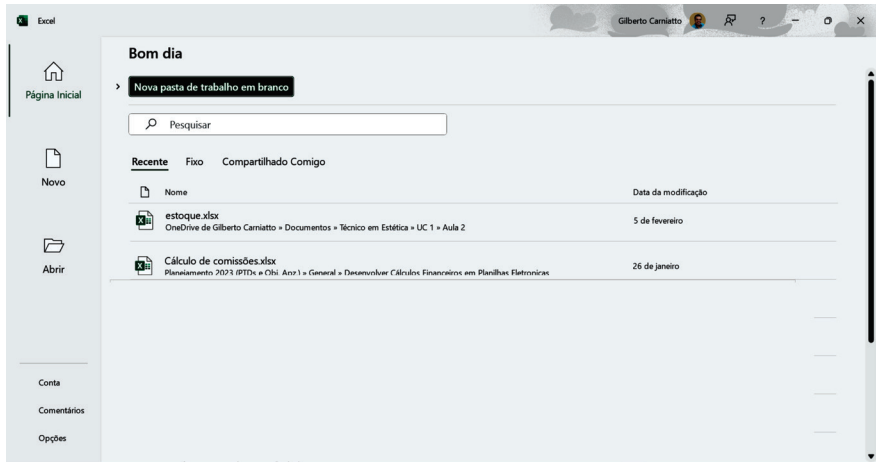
Excel

Gilberto Carniatto

?

Página Inicial

Novo

Abrir

Conta

Comentários

Opções

Bom dia

Nova pasta de trabalho em branco

Pesquisar

Recente   Fixo   Compartilhado Comigo

| | Nome | Data da modificação |
|---|---|---|
| | estoque.xlsx<br>OneDrive de Gilberto Carniatto » Documentos » Técnico em Estética » UC 1 » Aula 2 | 5 de fevereiro |
| | Cálculo de comissões.xlsx<br>Planejamento 2023 (PTDs e Obj. Apz.) » General » Desenvolver Cálculos Financeiros em Planilhas Eletronicas | 26 de janeiro |